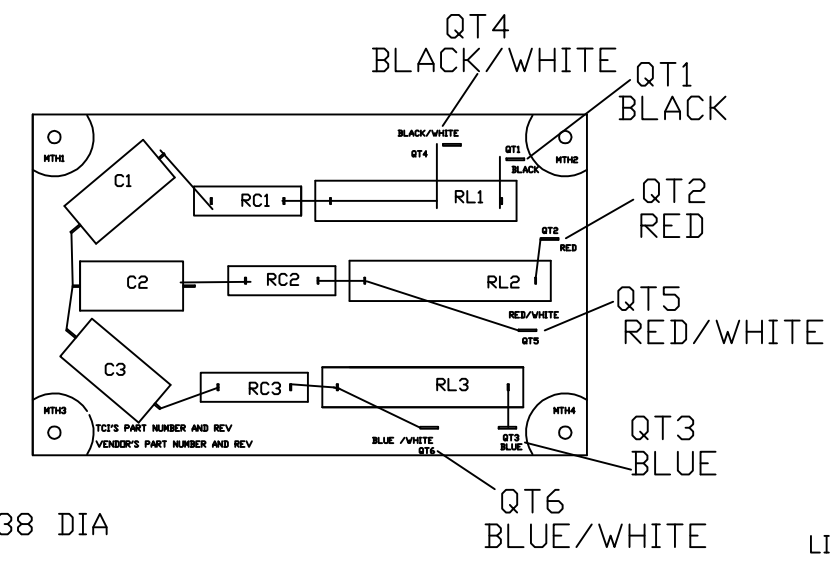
QT4
BLACK/WHITE

QT1
BLACK

BLACK/WHITE
QT4

QT1
BLACK

MTH1

MTH2

C1

RC1

RL1

QT2
RED

QT2
RED

C2

RC2

RL2

QT5
RED/WHITE

RED/WHITE
QT5

C3

RC3

RL3

MTH3

MTH4

TCI'S PART NUMBER AND REV
VENDOR'S PART NUMBER AND REV

BLUE /WHITE
QT6

QT3
BLUE

QT3
BLUE

QT6
BLUE/WHITE

38 DIA

LI